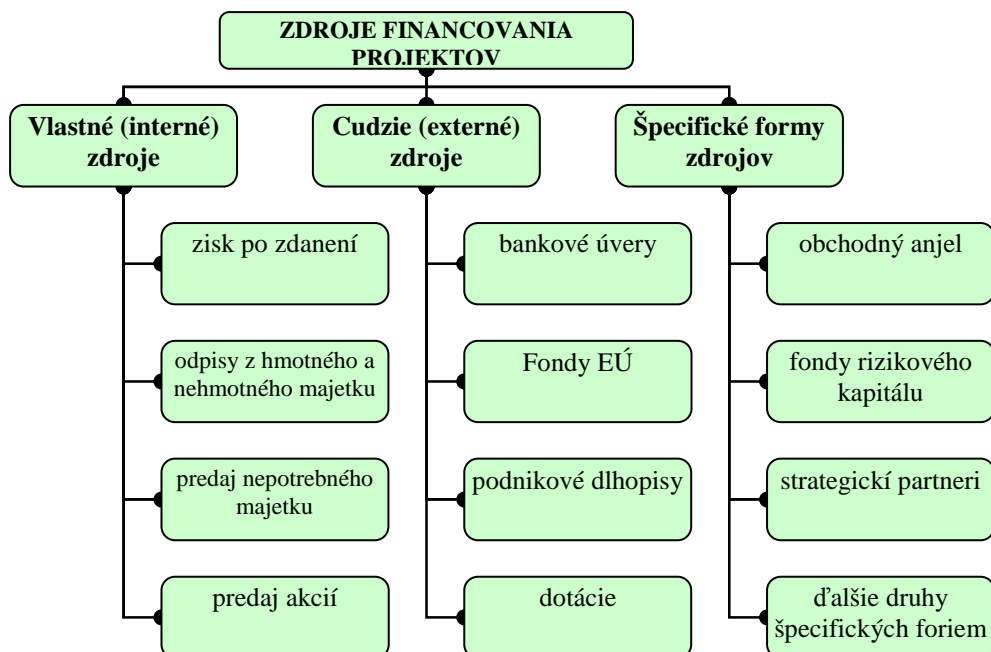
ZDROJE FINANCOVANIA PROJEKTOV

Vlastné (interné) zdroje

zisk po zdanení

odpisy z hmotného a nehmotného majetku

predaj nepotrebného majetku

predaj akcií

Cudzie (externé) zdroje

bankové úvery

Fondy EÚ

podnikové dlhopisy

dotácie

Špecifické formy zdrojov

obchodný anjel

fondy rizikového kapitálu

strategickí partneri

ďalšie druhy špecifických foriem